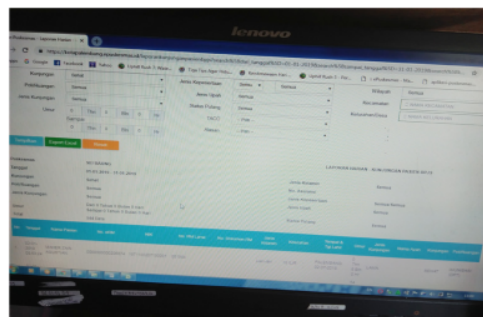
lenovo

Kunjungan
Pelayanan
Jenis Kunjungan
Umur
Sampai
Tampilkan
Export Excel
Cetak

Jenis Kepesertaan
Jenis Pasien
Status Pulang
CKD
Pasien

Wilayah
Kecamatan
Kelurahan/Desa

LAPORAN HARIAN - KUNJUNGAN PASIEN

Puskesmas
Tanggal
Kunjungan
Kepesertaan
Jenis Kunjungan
Umur

No
Tanggal
Nama Pasien
No. MRM
NIK
Jenis Kelamin
Umur
Kecamatan
Kunjungan
Diagnosa